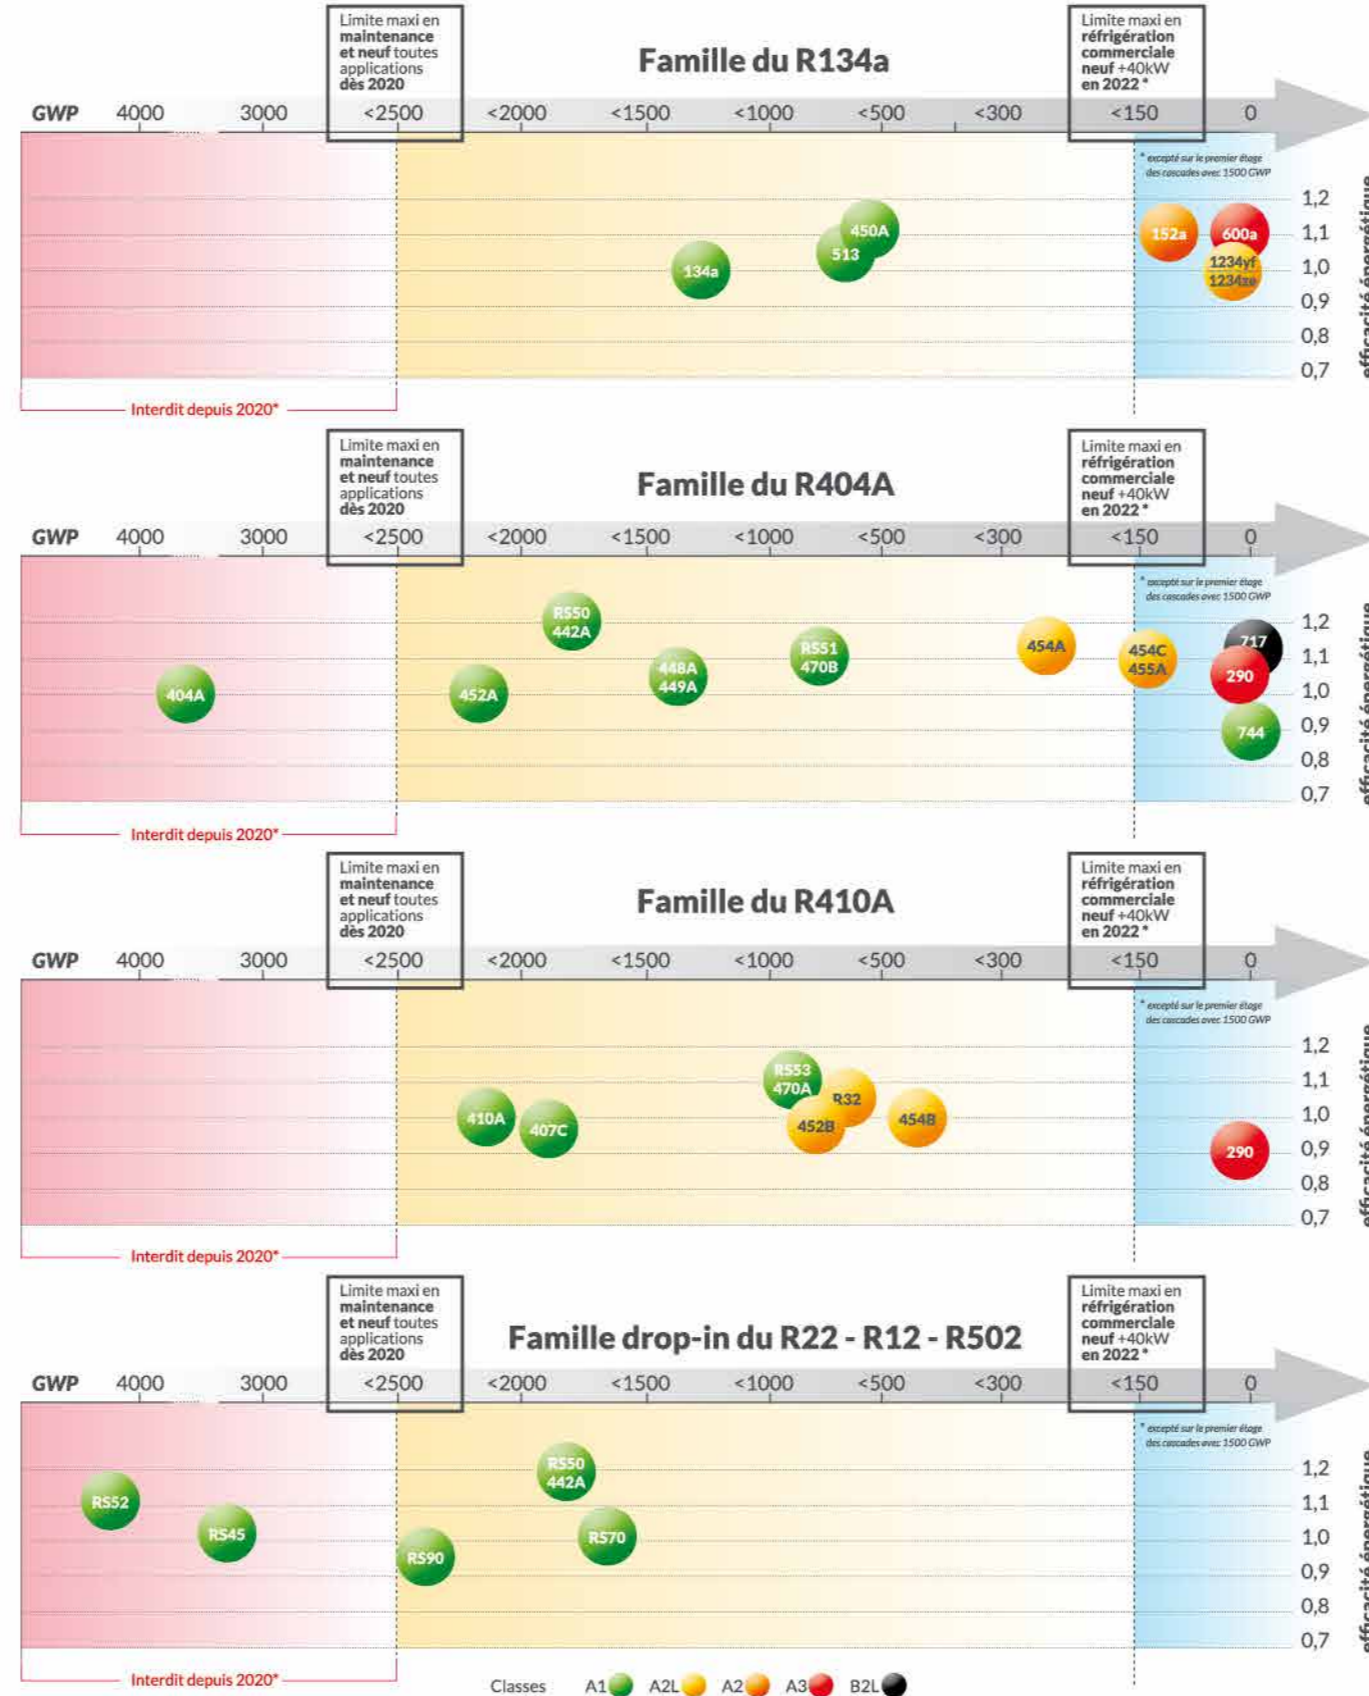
Limite maxi en **maintenance et neuf** toutes applications **dès 2020**

**Famille du R134a**

Limite maxi en **réfrigération commerciale neuf** +40kW **en 2022** *

GWP 4000 3000 <2500 <2000 <1500 <1000 <500 <300 <150 0

* excepté sur le premier étage des cascades avec 1500 GWP

1,2
1,1
1,0
0,9
0,8
0,7

efficacité énergétique

450A
513
134a
152a
600a
1234yf
1234ze

Interdit depuis 2020*

Limite maxi en **maintenance et neuf** toutes applications **dès 2020**

**Famille du R404A**

Limite maxi en **réfrigération commerciale neuf** +40kW **en 2022** *

GWP 4000 3000 <2500 <2000 <1500 <1000 <500 <300 <150 0

* excepté sur le premier étage des cascades avec 1500 GWP

1,2
1,1
1,0
0,9
0,8
0,7

efficacité énergétique

RS50
442A
RS51
470B
454A
454C
455A
717
448A
449A
290
404A
452A
744

Interdit depuis 2020*

Limite maxi en **maintenance et neuf** toutes applications **dès 2020**

**Famille du R410A**

Limite maxi en **réfrigération commerciale neuf** +40kW **en 2022** *

GWP 4000 3000 <2500 <2000 <1500 <1000 <500 <300 <150 0

* excepté sur le premier étage des cascades avec 1500 GWP

1,2
1,1
1,0
0,9
0,8
0,7

efficacité énergétique

RS53
470A
R32
410A
407C
452B
454B
290

Interdit depuis 2020*

Limite maxi en **maintenance et neuf** toutes applications **dès 2020**

**Famille drop-in du R22 - R12 - R502**

Limite maxi en **réfrigération commerciale neuf** +40kW **en 2022** *

GWP 4000 3000 <2500 <2000 <1500 <1000 <500 <300 <150 0

* excepté sur le premier étage des cascades avec 1500 GWP

1,2
1,1
1,0
0,9
0,8
0,7

efficacité énergétique

RS50
442A
RS52
RS45
RS70
RS90

Interdit depuis 2020*

Classes A1 A2L A2 A3 B2L